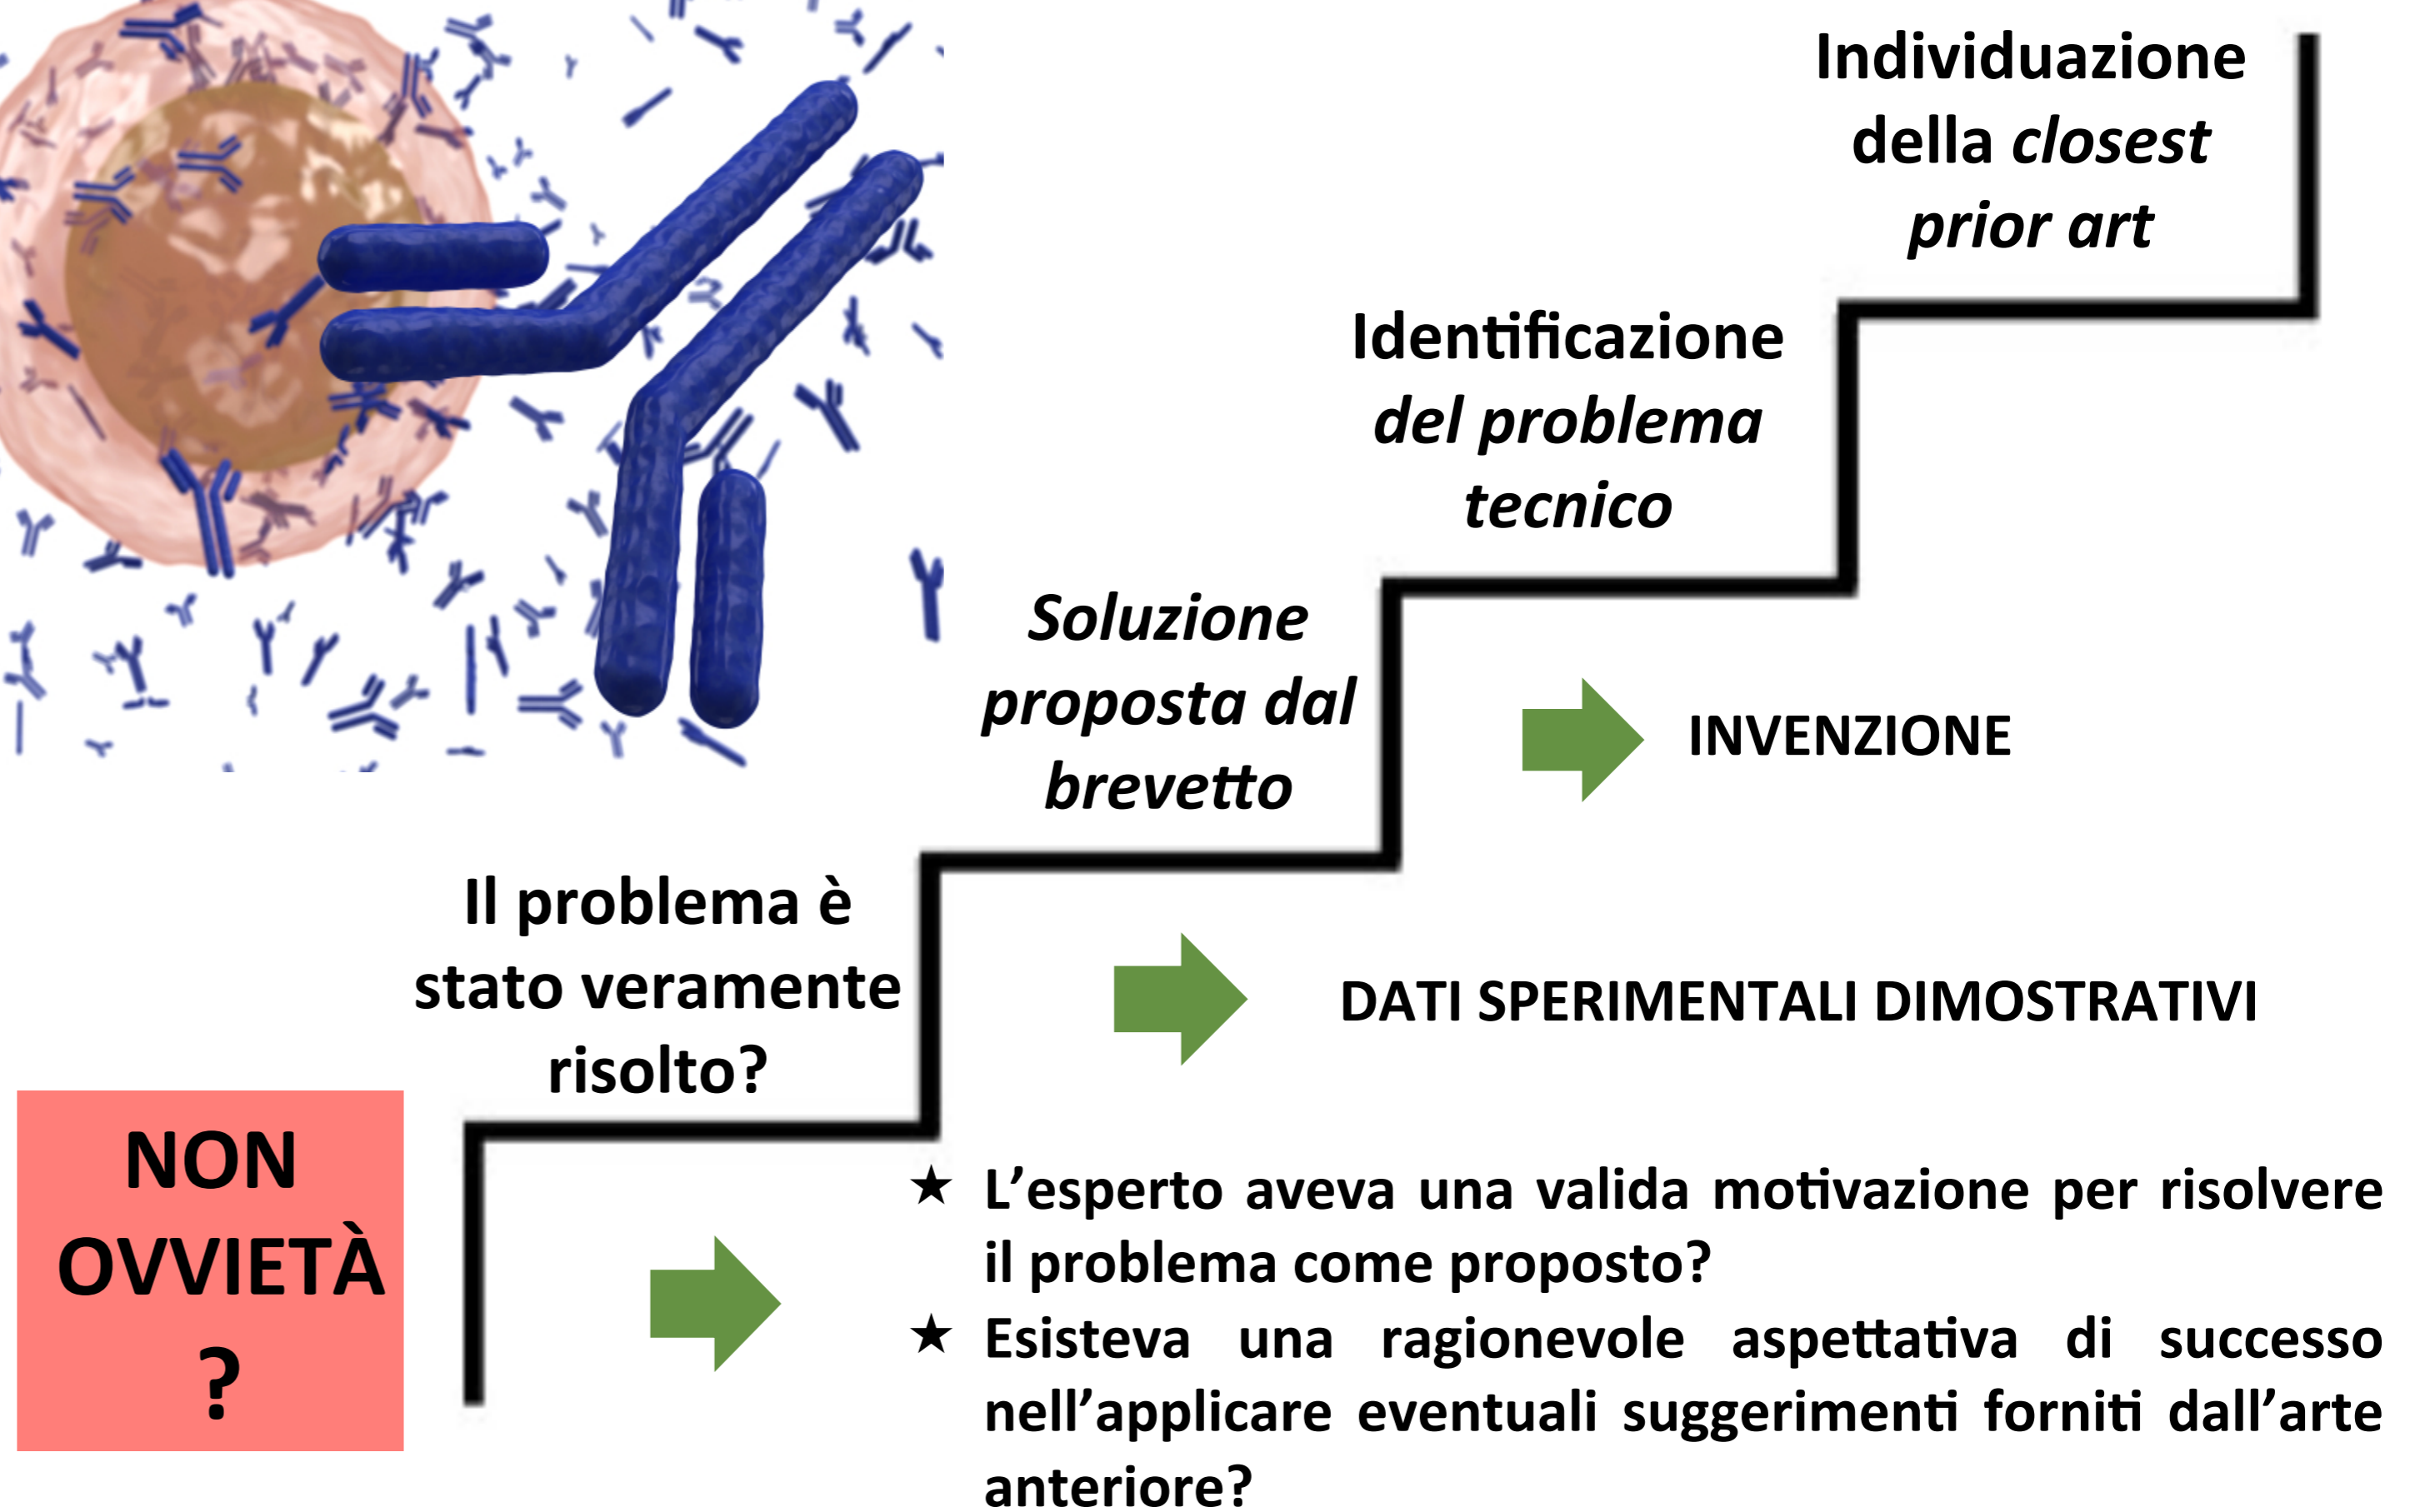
Individuazione della *closest prior art*

Identificazione *del problema tecnico*

*Soluzione proposta dal brevetto*

INVENZIONE

Il problema è stato veramente risolto?

DATI SPERIMENTALI DIMOSTRATIVI

NON OVVIETÀ ?

★ L'esperto aveva una valida motivazione per risolvere il problema come proposto?

★ Esisteva una ragionevole aspettativa di successo nell'applicare eventuali suggerimenti forniti dall'arte anteriore?